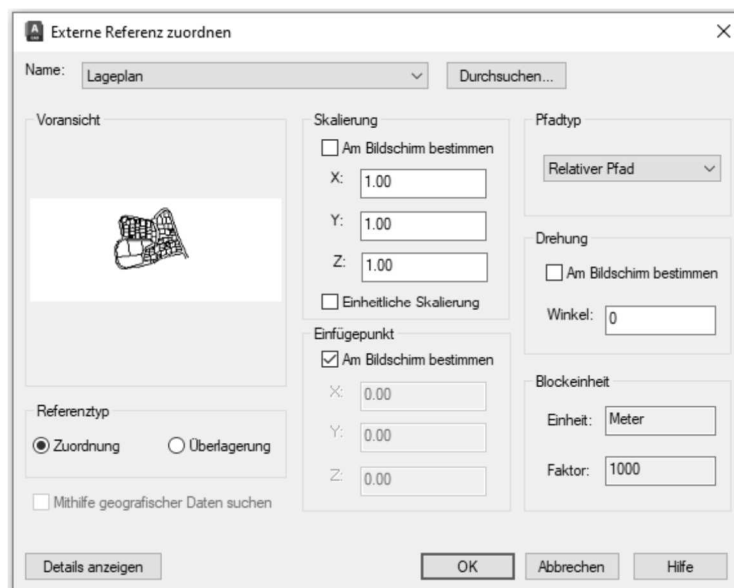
Externe Referenz zuordnen

Name: Lageplan

Durchsuchen...

Voransicht

Skalierung

Am Bildschirm bestimmen

X: 1.00

Y: 1.00

Z: 1.00

Einheitliche Skalierung

Pfadtyp

Relativer Pfad

Drehung

Am Bildschirm bestimmen

Winkel: 0

Einfügepunkt

Am Bildschirm bestimmen

X: 0.00

Y: 0.00

Z: 0.00

Blockeinheit

Einheit: Meter

Faktor: 1000

Referenztyp

Zuordnung

Überlagerung

Mithilfe geografischer Daten suchen

Details anzeigen

OK

Abbrechen

Hilfe